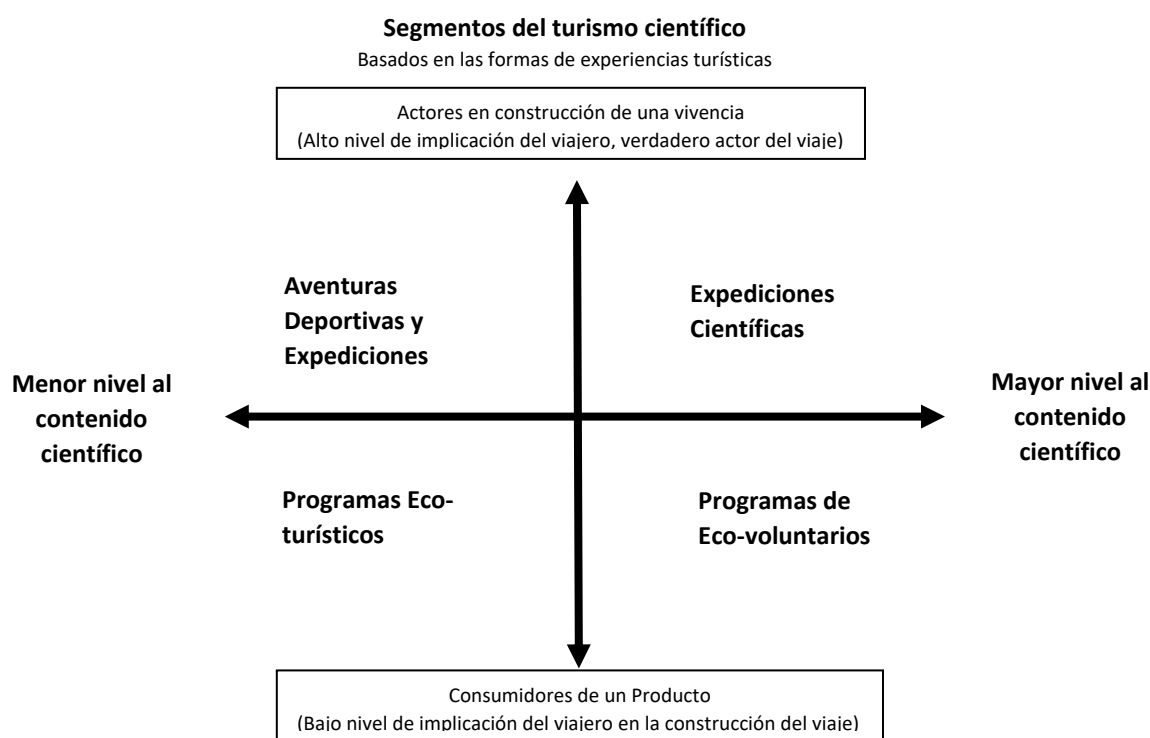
**Segmentos del turismo científico**
Basados en las formas de experiencias turísticas

Actores en construcción de una vivencia
(Alto nivel de implicación del viajero, verdadero actor del viaje)

**Aventuras Deportivas y Expediciones**

**Expediciones Científicas**

**Menor nivel al contenido científico**

**Mayor nivel al contenido científico**

**Programas Eco-turísticos**

**Programas de Eco-voluntarios**

Consumidores de un Producto
(Bajo nivel de implicación del viajero en la construcción del viaje)